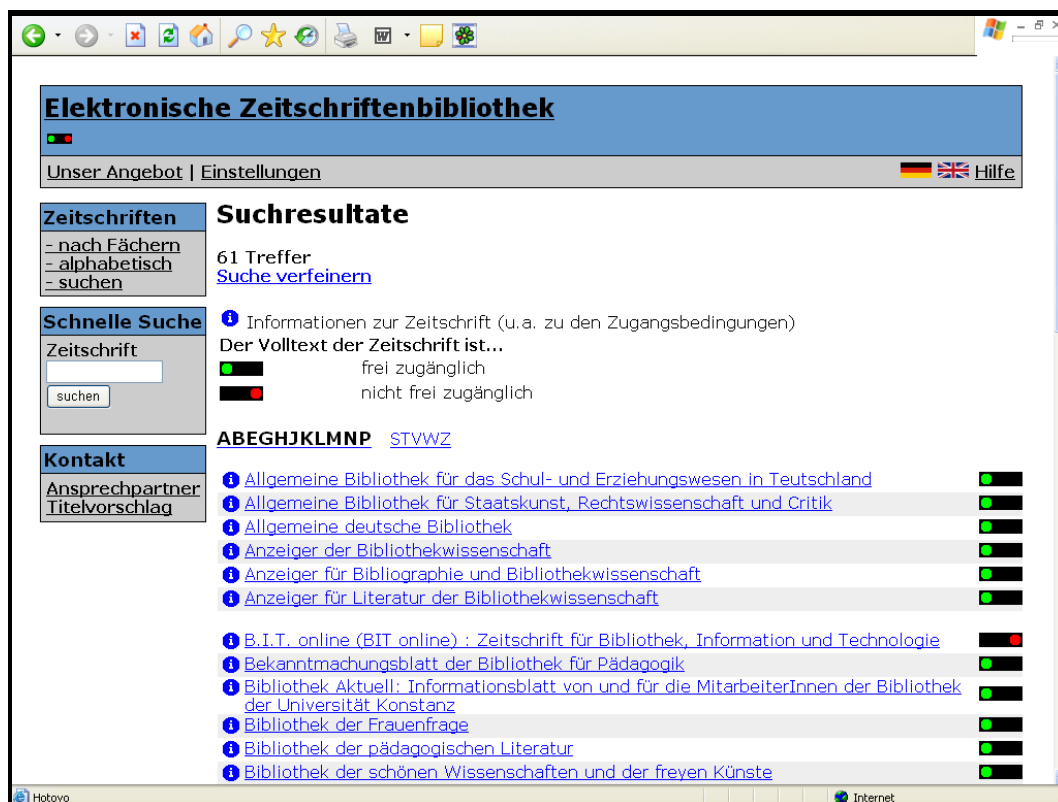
Elektronische Zeitschriftenbibliothek

Unser Angebot | Einstellungen

Hilfe

Zeitschriften
- nach Fächern
- alphabetisch
- suchen

Schnelle Suche
Zeitschrift
suchen

Kontakt
Ansprechpartner
Titelvorschlag

Suchresultate

61 Treffer
Suche verfeinern

Informationen zur Zeitschrift (u.a. zu den Zugangsbedingungen)
Der Volltext der Zeitschrift ist...
frei zugänglich
nicht frei zugänglich

ABEGHJKLMNP STVWZ

Allgemeine Bibliothek für das Schul- und Erziehungswesen in Teutschland
Allgemeine Bibliothek für Staatskunst, Rechtswissenschaft und Critik
Allgemeine deutsche Bibliothek
Anzeiger der Bibliothekwissenschaft
Anzeiger für Bibliographie und Bibliothekwissenschaft
Anzeiger für Literatur der Bibliothekwissenschaft

B.I.T. online (BIT online) : Zeitschrift für Bibliothek, Information und Technologie
Bekanntmachungsblatt der Bibliothek für Pädagogik
Bibliothek Aktuell: Informationsblatt von und für die MitarbeiterInnen der Bibliothek der Universität Konstanz
Bibliothek der Frauenfrage
Bibliothek der pädagogischen Literatur
Bibliothek der schönen Wissenschaften und der freyen Künste

Hotovo
Internet